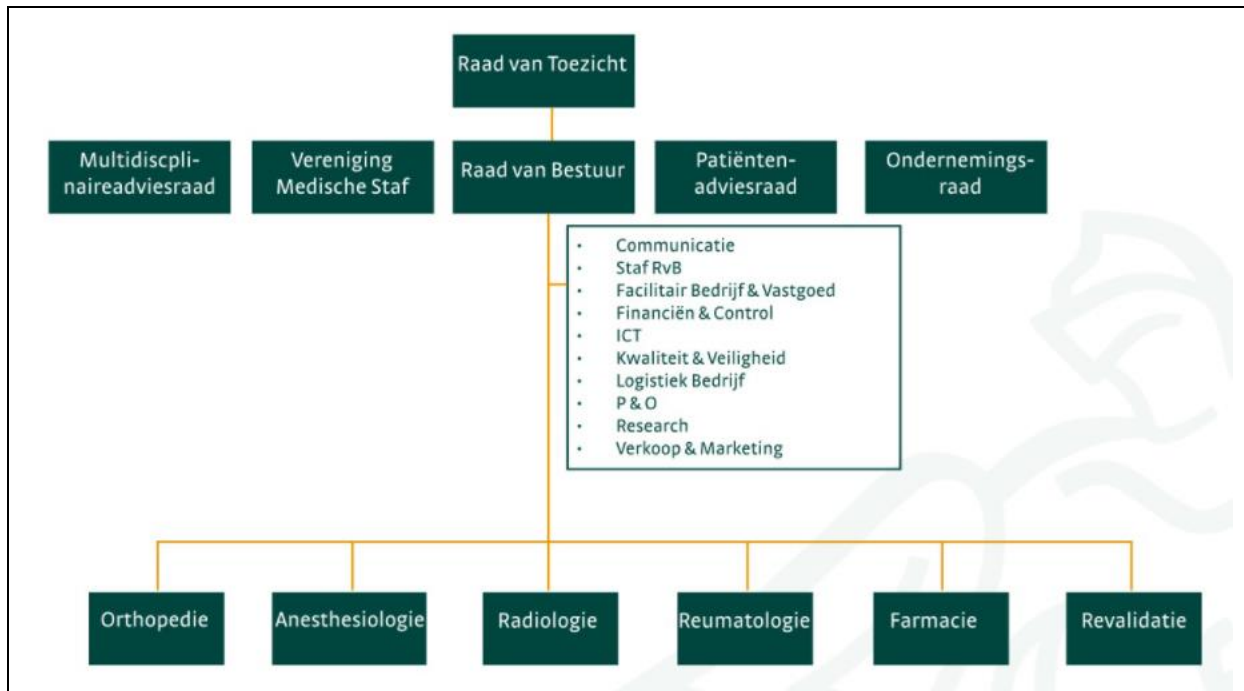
Raad van Toezicht

Multidiscplinaireadviesraad

Vereniging Medische Staf

Raad van Bestuur

Patiëntenadviesraad

Ondernemingsraad

- Communicatie
- Staf RvB
- Facilitair Bedrijf & Vastgoed
- Financiën & Control
- ICT
- Kwaliteit & Veiligheid
- Logistiek Bedrijf
- P & O
- Research
- Verkoop & Marketing

Orthopedie

Anesthesiologie

Radiologie

Reumatologie

Farmacie

Revalidatie